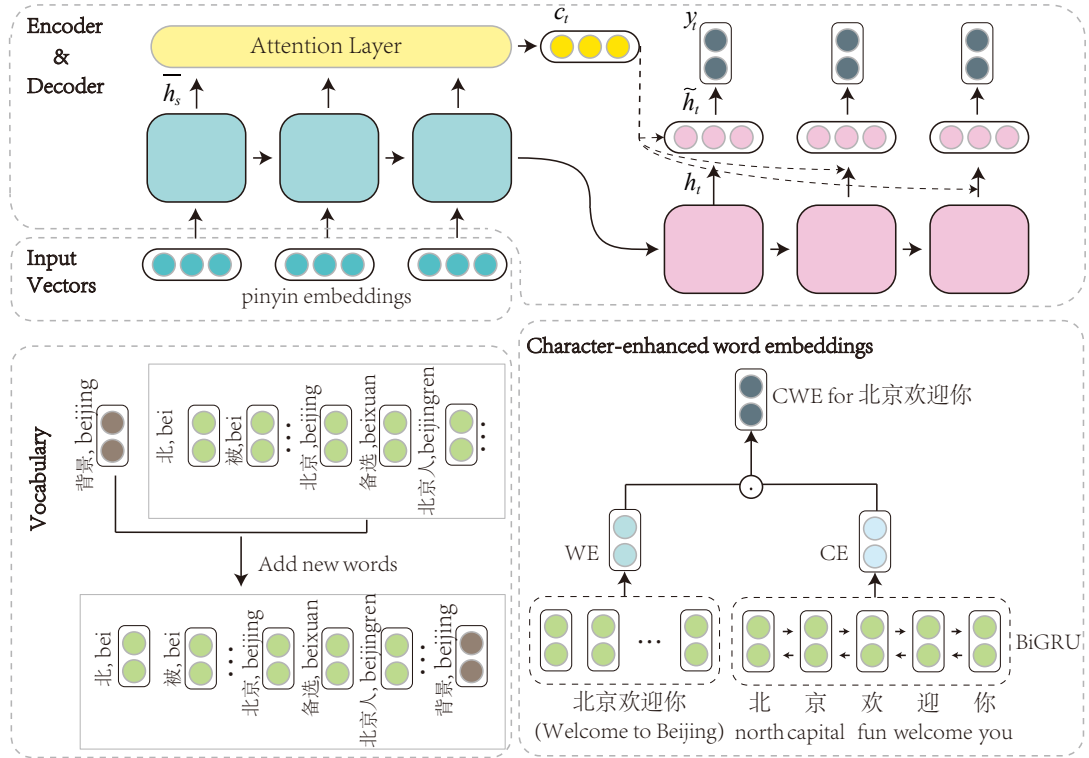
Encoder & Decoder

Attention Layer

$c_t$

$y_t$

$\overline{h}_s$

$\widetilde{h}_t$

$h_t$

Input Vectors

pinyin embeddings

Vocabulary

背景, beijing

北, bei

被,bei

北京 ,beijing

备选 ,beixuan

北京人,beijingren

Add new words

北, bei

被, bei

北京, beijing

备选, beixuan

北京人, beijingren

背景, beijing

Character-enhanced word embeddings

CWE for 北京欢迎你

WE

CE

BiGRU

北京欢迎你
(Welcome to Beijing)

北 京 欢 迎 你
north capital fun welcome you